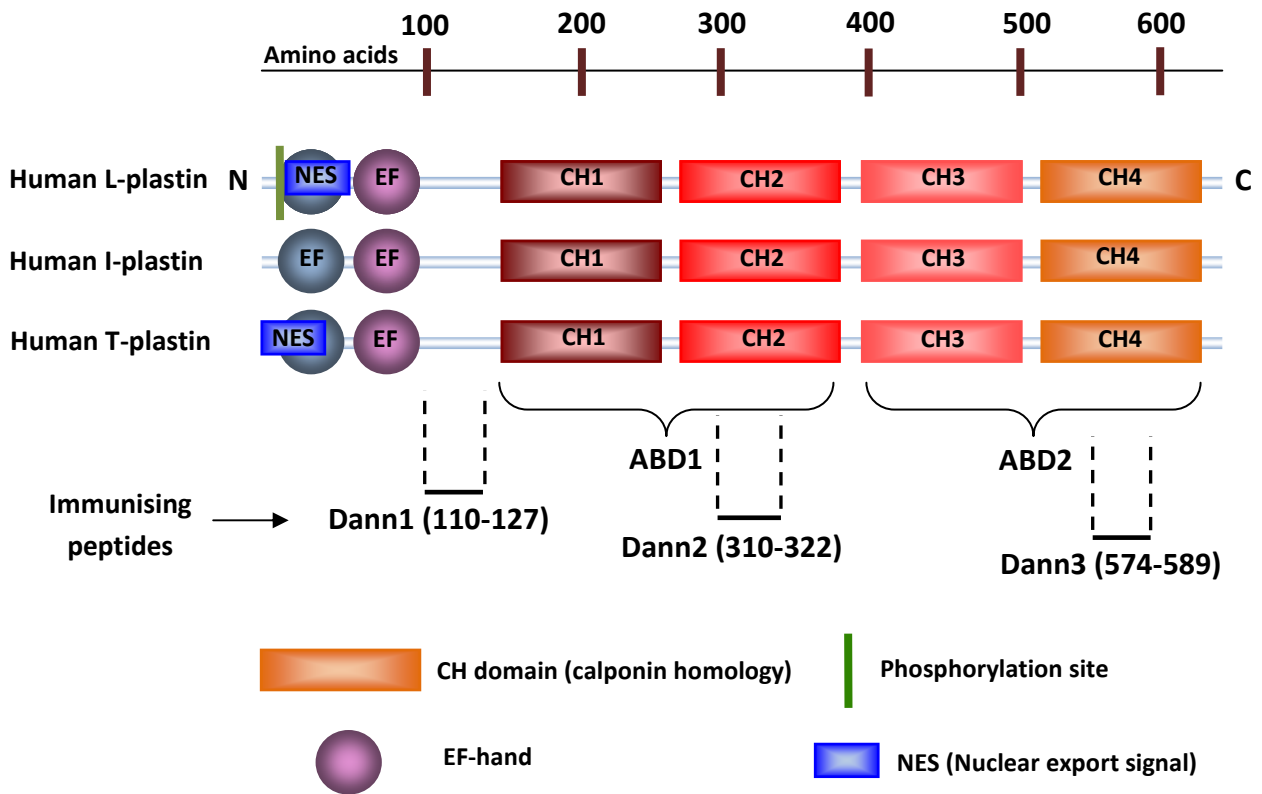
Amino acids
100
200
300
400
500
600

Human L-plastin
N
NES
EF
CH1
CH2
CH3
CH4
C

Human I-plastin
EF
EF
CH1
CH2
CH3
CH4

Human T-plastin
NES
EF
CH1
CH2
CH3
CH4

ABD1
ABD2

Immunising peptides
Dann1 (110-127)
Dann2 (310-322)
Dann3 (574-589)

CH domain (calponin homology)
Phosphorylation site
EF-hand
NES (Nuclear export signal)